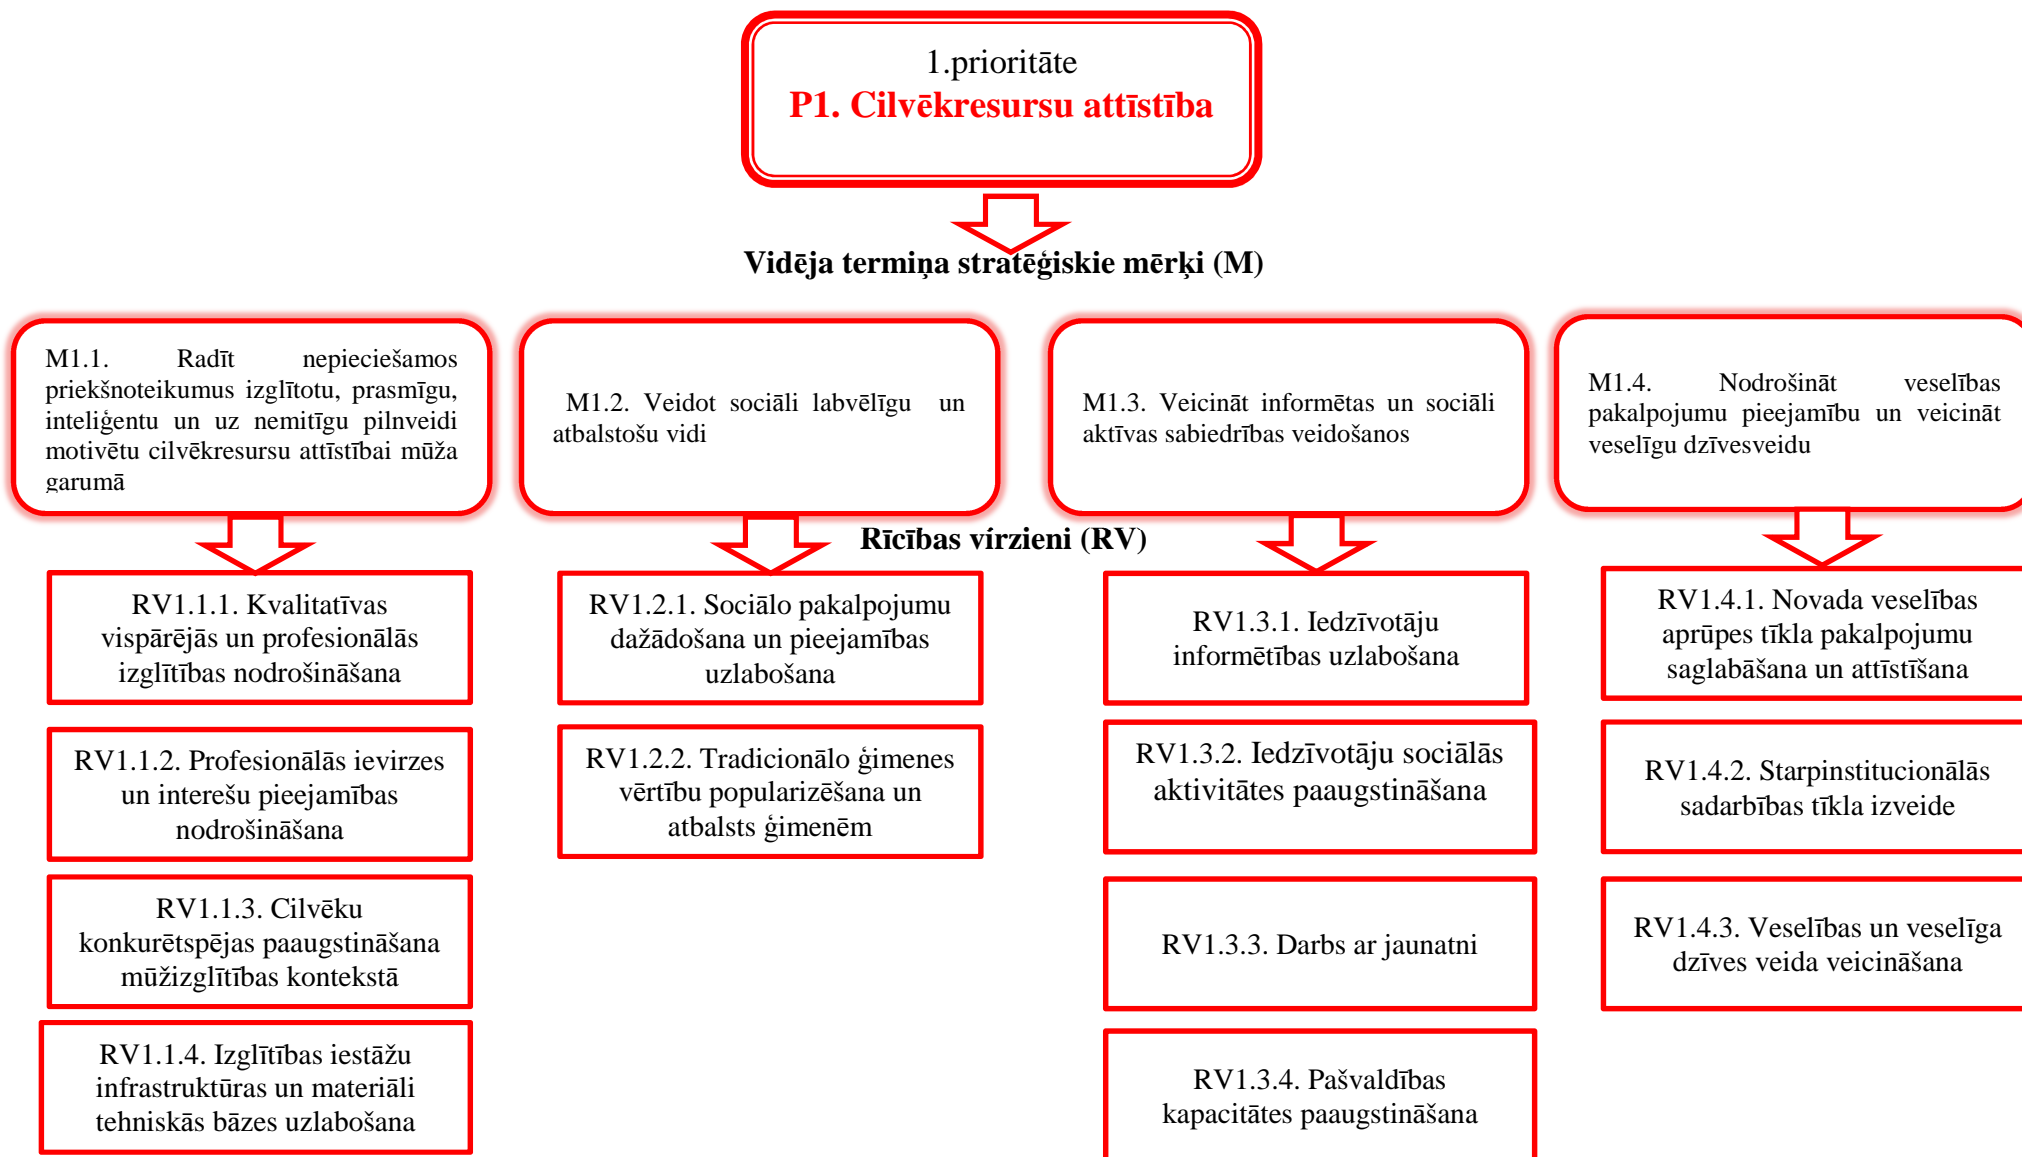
1.prioritāte
P1. Cilvēkresursu attīstība

Vidēja termiņa stratēģiskie mērķi (M)

M1.1. Radīt nepieciešamos priekšnoteikumus izglītotu, prasmīgu, inteliģentu un uz nemitīgu pilnveidi motivētu cilvēkresursu attīstībai mūža garumā

M1.2. Veidot sociāli labvēlīgu un atbalstošu vidi

M1.3. Veicināt informētas un sociāli aktīvas sabiedrības veidošanos

M1.4. Nodrošināt veselības pakalpojumu pieejamību un veicināt veselīgu dzīvesveidu

Rīcības virzieni (RV)

RV1.1.1. Kvalitatīvas vispārējās un profesionālās izglītības nodrošināšana

RV1.1.2. Profesionālās ievirzes un interešu pieejamības nodrošināšana

RV1.1.3. Cilvēku konkurētspējas paaugstināšana mūžizglītības kontekstā

RV1.1.4. Izglītības iestāžu infrastruktūras un materiāli tehniskās bāzes uzlabošana

RV1.2.1. Sociālo pakalpojumu dažādošana un pieejamības uzlabošana

RV1.2.2. Tradicionālo ģimenes vērtību popularizēšana un atbalsts ģimenēm

RV1.3.1. Iedzīvotāju informētības uzlabošana

RV1.3.2. Iedzīvotāju sociālās aktivitātes paaugstināšana

RV1.3.3. Darbs ar jaunatni

RV1.3.4. Pašvaldības kapacitātes paaugstināšana

RV1.4.1. Novada veselības aprūpes tīkla pakalpojumu saglabāšana un attīstīšana

RV1.4.2. Starpinstitucionālās sadarbības tīkla izveide

RV1.4.3. Veselības un veselīga dzīves veida veicināšana